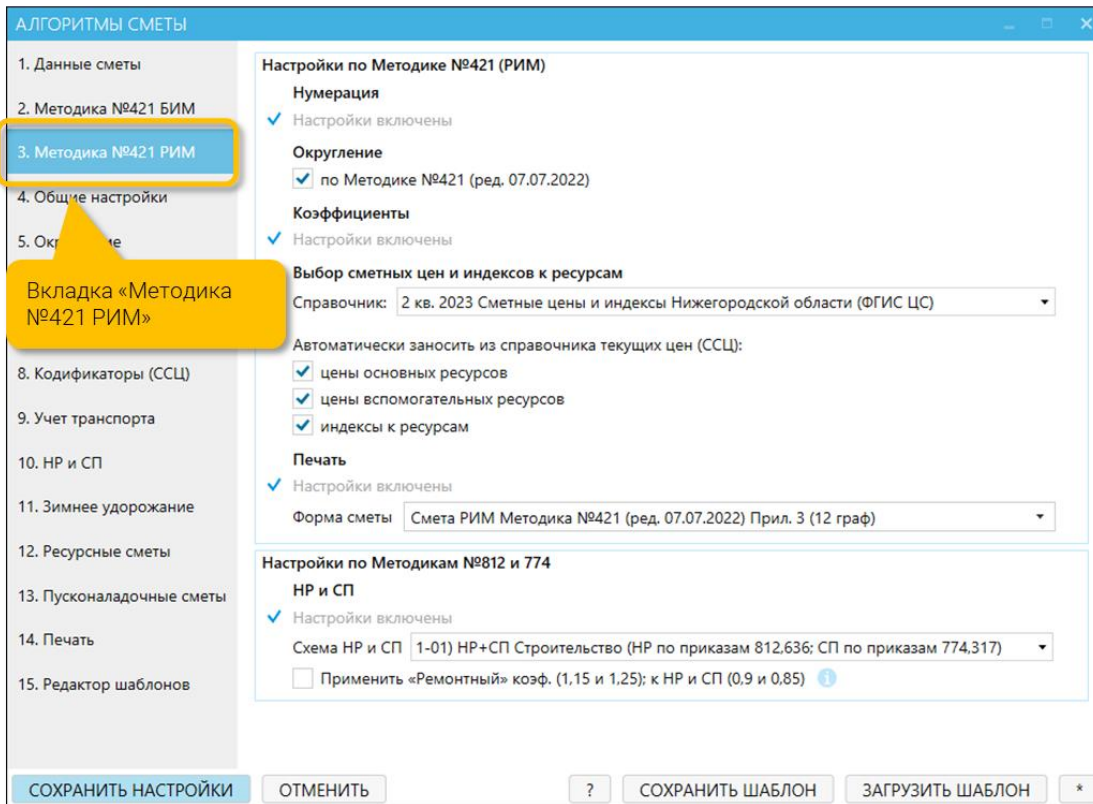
АЛГОРИТМЫ СМЕТЫ

1. Данные сметы
2. Методика №421 БИМ
3. Методика №421 РИМ
4. Общие настройки
5. Окр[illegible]е
Вкладка «Методика №421 РИМ»
8. Кодификаторы (ССЦ)
9. Учет транспорта
10. НР и СП
11. Зимнее удорожание
12. Ресурсные сметы
13. Пусконаладочные сметы
14. Печать
15. Редактор шаблонов

Настройки по Методике №421 (РИМ)
Нумерация
Настройки включены
Округление
по Методике №421 (ред. 07.07.2022)
Коэффициенты
Настройки включены
Выбор сметных цен и индексов к ресурсам
Справочник: 2 кв. 2023 Сметные цены и индексы Нижегородской области (ФГИС ЦС)
Автоматически заносить из справочника текущих цен (ССЦ):
цены основных ресурсов
цены вспомогательных ресурсов
индексы к ресурсам
Печать
Настройки включены
Форма сметы Смета РИМ Методика №421 (ред. 07.07.2022) Прил. 3 (12 граф)

Настройки по Методикам №812 и 774
НР и СП
Настройки включены
Схема НР и СП 1-01) НР+СП Строительство (НР по приказам 812,636; СП по приказам 774,317)
Применить «Ремонтный» коэф. (1,15 и 1,25); к НР и СП (0,9 и 0,85)

СОХРАНИТЬ НАСТРОЙКИ ОТМЕНИТЬ ? СОХРАНИТЬ ШАБЛОН ЗАГРУЗИТЬ ШАБЛОН *